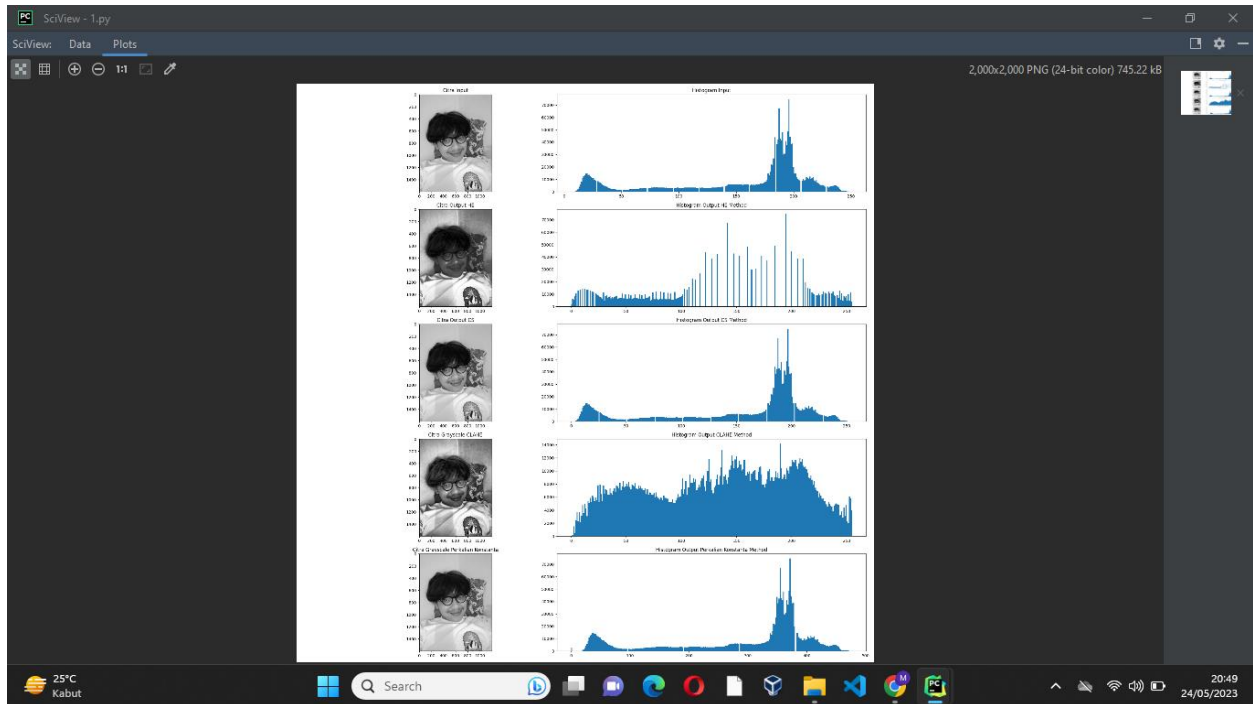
PC SciView - 1.py

SciView: Data Plots

1:1

2,000x2,000 PNG (24-bit color) 745.22 kB

Citra Input

Histogram Input

Citra Output HE

Histogram Output HE Method

Citra Output CS

Histogram Output CS Method

Citra Grayscale CLAHE

Histogram Output CLAHE Method

Citra Grayscale Perbaikan Kontras

Histogram Output Perbaikan Kontras Method

25°C
Kabut

Search

20:49
24/05/2023